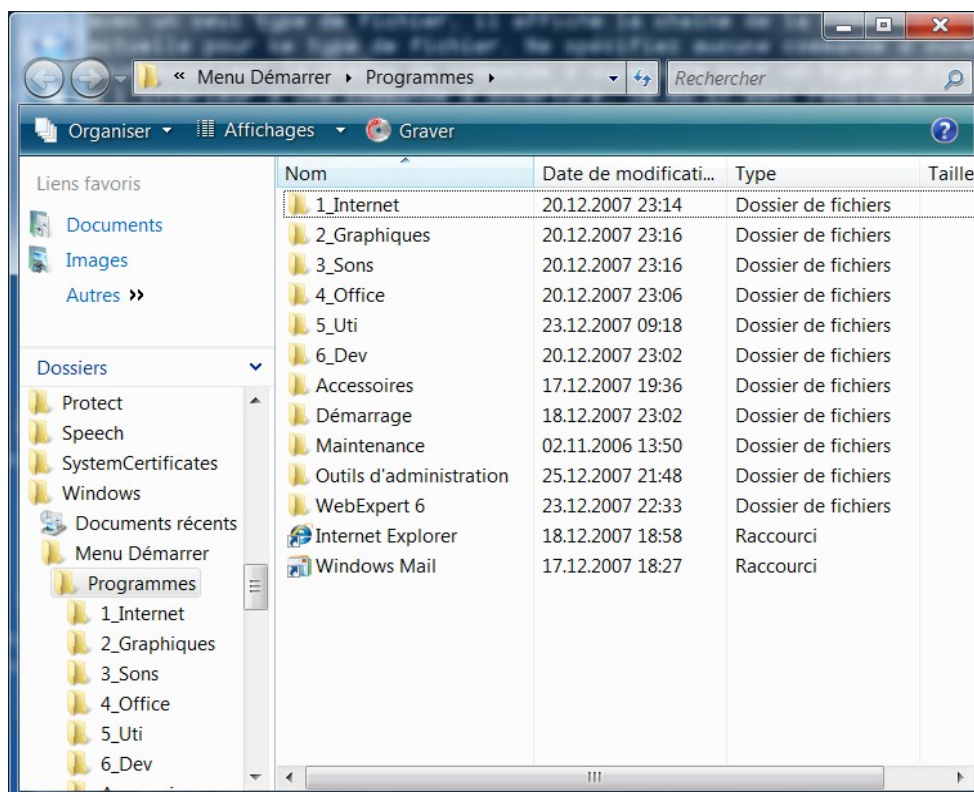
« Menu Démarrer ▸ Programmes ▸

Rechercher

Organiser ▾ Affichages ▾ Graver

Liens favoris

Documents

Images

Autres »

Dossiers

Protect

Speech

SystemCertificates

Windows

Documents récents

Menu Démarrer

Programmes

1_Internet

2_Graphiques

3_Sons

4_Office

5_Uti

6_Dev

| Nom | Date de modificati... | Type | Taille |
|---|---|---|---|
| 1_Internet | 20.12.2007 23:14 | Dossier de fichiers | |
| 2_Graphiques | 20.12.2007 23:16 | Dossier de fichiers | |
| 3_Sons | 20.12.2007 23:16 | Dossier de fichiers | |
| 4_Office | 20.12.2007 23:06 | Dossier de fichiers | |
| 5_Uti | 23.12.2007 09:18 | Dossier de fichiers | |
| 6_Dev | 20.12.2007 23:02 | Dossier de fichiers | |
| Accessoires | 17.12.2007 19:36 | Dossier de fichiers | |
| Démarrage | 18.12.2007 23:02 | Dossier de fichiers | |
| Maintenance | 02.11.2006 13:50 | Dossier de fichiers | |
| Outils d'administration | 25.12.2007 21:48 | Dossier de fichiers | |
| WebExpert 6 | 23.12.2007 22:33 | Dossier de fichiers | |
| Internet Explorer | 18.12.2007 18:58 | Raccourci | |
| Windows Mail | 17.12.2007 18:27 | Raccourci | |